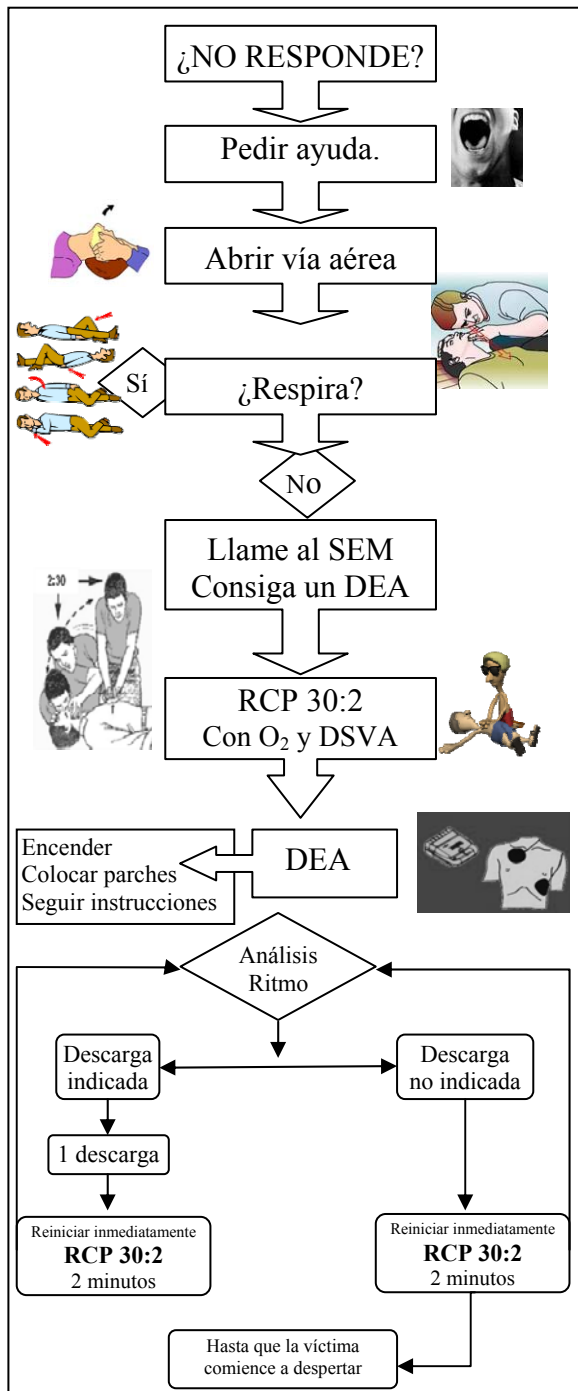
¿NO RESPONDE?

Pedir ayuda.

Abrir vía aérea

Sí

¿Respira?

No

Llame al SEM
Consiga un DEA

2:30

RCP 30:2
Con $O_2$ y DSVA

Encender
Colocar parches
Seguir instrucciones

DEA

Análisis
Ritmo

Descarga indicada

Descarga no indicada

1 descarga

Reiniciar inmediatamente
**RCP 30:2**
2 minutos

Reiniciar inmediatamente
**RCP 30:2**
2 minutos

Hasta que la víctima comience a despertar